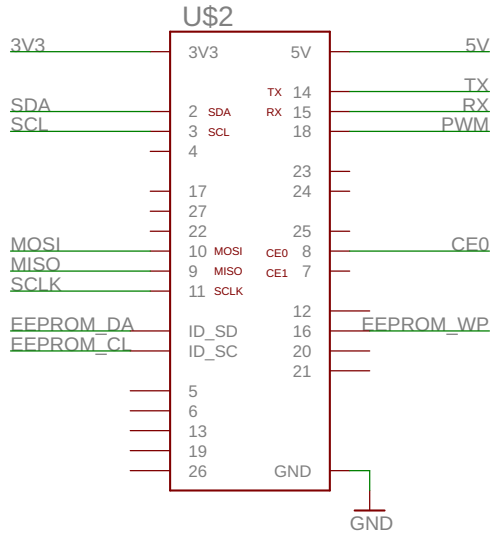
U$2

3V3
SDA
SCL
MOSI
MISO
SCLK
EEPROM_DA
EEPROM_CL

3V3
2 SDA
3 SCL
4
17
27
22
10 MOSI
9 MISO
11 SCLK
ID_SD
ID_SC
5
6
13
19
26

5V
TX 14
RX 15
18
23
24
25
CE0 8
CE1 7
12
16
20
21
GND

5V
TX
RX
PWM
CE0
EEPROM_WP

GND